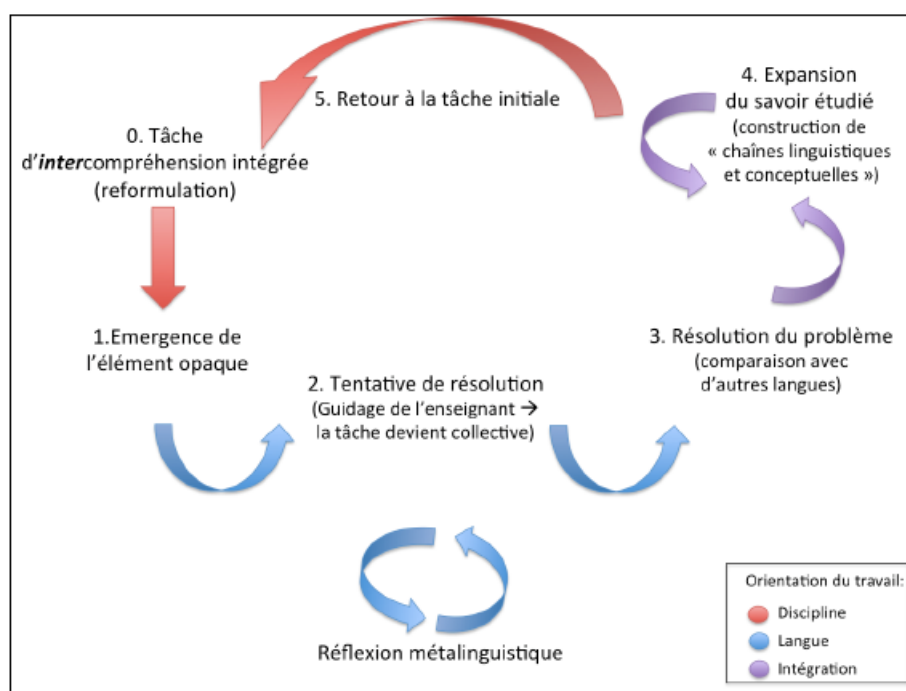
5. Retour à la tâche initiale

4. Expansion du savoir étudié (construction de « chaînes linguistiques et conceptuelles »)

0. Tâche d'*inter*compréhension intégrée (reformulation)

1.Emergence de l'élément opaque

2. Tentative de résolution (Guidage de l'enseignant → la tâche devient collective)

3. Résolution du problème (comparaison avec d'autres langues)

Réflexion métalinguistique

Orientation du travail:
Discipline
Langue
Intégration